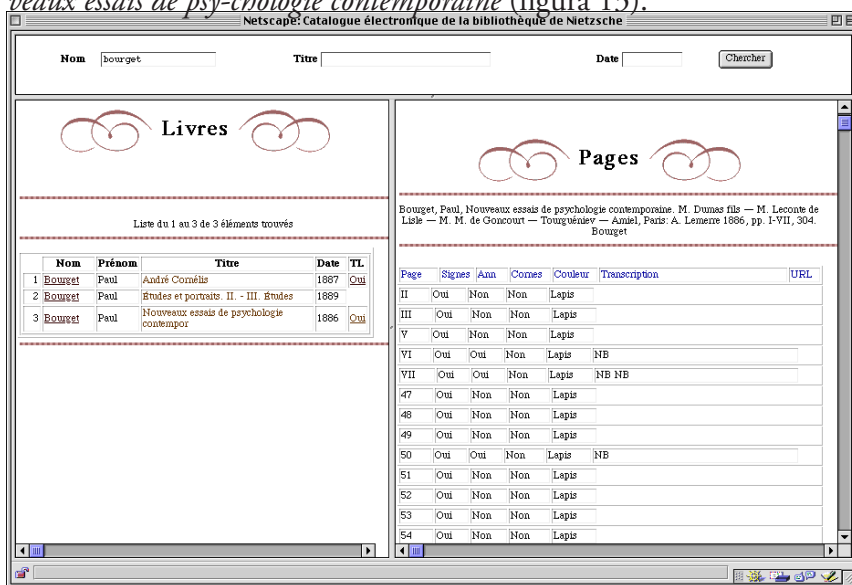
veaux essais de psy-chologie contemporaine (figura 15).

Netscape: Catalogue électronique de la bibliothèque de Nietzsche

Nom bourget Titre Date Chercher

Livres

Liste du 1 au 3 de 3 éléments trouvés

| | Nom | Prénom | Titre | Date | TL |
|---|---|---|---|---|---|
| 1 | Bourget | Paul | André Cornélis | 1887 | Oui |
| 2 | Bourget | Paul | Études et portraits. II. - III. Études | 1889 | |
| 3 | Bourget | Paul | Nouveaux essais de psychologie contempor | 1886 | Oui |

Pages

Bourget, Paul, Nouveaux essais de psychologie contemporaine. M. Dumas fils — M. Leconte de Lisle — M. M. de Goncourt — Tourguéniev — Amiel, Paris: A. Lemerre 1886, pp. I-VII, 304. Bourget

| Page | Signes | Ann | Cornes | Couleur | Transcription | URL |
|---|---|---|---|---|---|---|
| II | Oui | Non | Non | Lapis | | |
| III | Oui | Non | Non | Lapis | | |
| V | Oui | Non | Non | Lapis | | |
| VI | Oui | Oui | Non | Lapis | NB | |
| VII | Oui | Oui | Non | Lapis | NB NB | |
| 47 | Oui | Non | Non | Lapis | | |
| 48 | Oui | Non | Non | Lapis | | |
| 49 | Oui | Non | Non | Lapis | | |
| 50 | Oui | Oui | Non | Lapis | NB | |
| 51 | Oui | Non | Non | Lapis | | |
| 52 | Oui | Non | Non | Lapis | | |
| 53 | Oui | Non | Non | Lapis | | |
| 54 | Oui | Non | Non | Lapis | | |